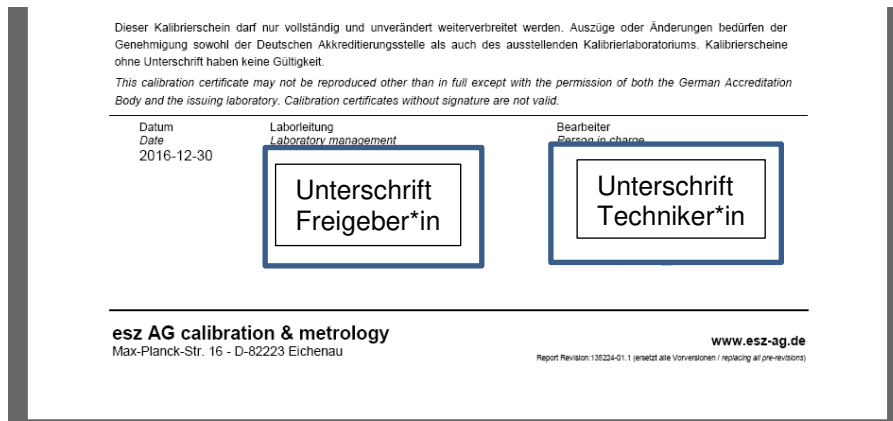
Dieser Kalibrierschein darf nur vollständig und unverändert weiterverbreitet werden. Auszüge oder Änderungen bedürfen der Genehmigung sowohl der Deutschen Akkreditierungsstelle als auch des ausstellenden Kalibrierlaboratoriums. Kalibrierscheine ohne Unterschrift haben keine Gültigkeit.

This calibration certificate may not be reproduced other than in full except with the permission of both the German Accreditation Body and the issuing laboratory. Calibration certificates without signature are not valid.

Datum
Date
2016-12-30

Laborleitung
Laboratory management

Unterschrift Freigeber*in

Bearbeiter
Person in charge

Unterschrift Techniker*in

esz AG calibration & metrology
Max-Planck-Str. 16 - D-82223 Eichenau

www.esz-ag.de
Report Revision:135224-01.1 (ersetzt alle Vorversionen / replacing all pre-revisions)